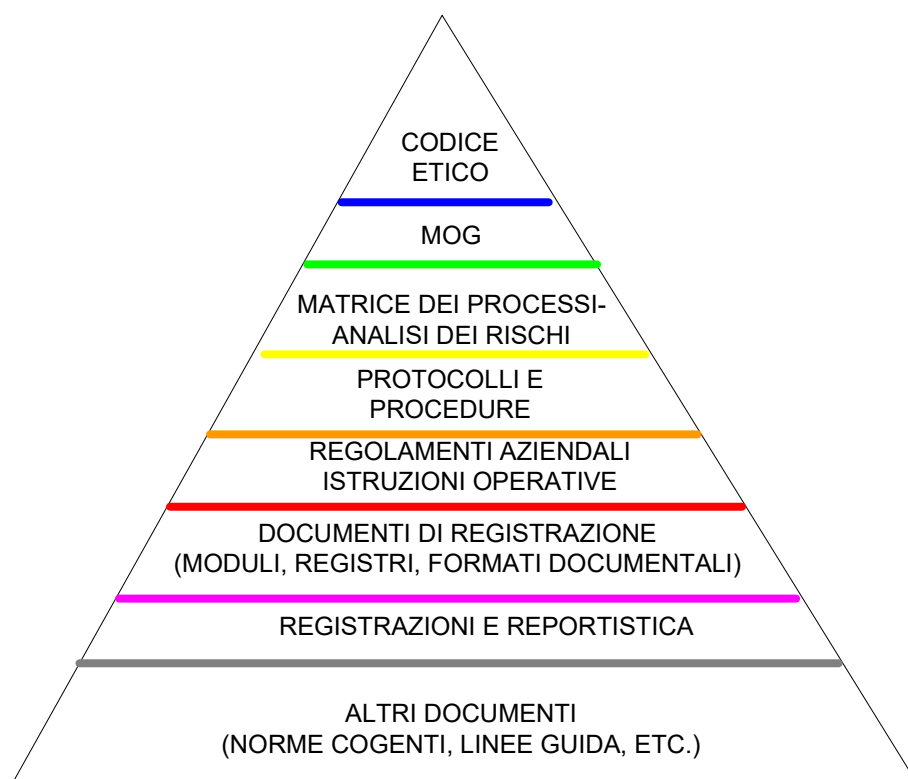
CODICE
ETICO

MOG

MATRICE DEI PROCESSI-
ANALISI DEI RISCHI

PROTOCOLLI E
PROCEDURE

REGOLAMENTI AZIENDALI
ISTRUZIONI OPERATIVE

DOCUMENTI DI REGISTRAZIONE
(MODULI, REGISTRI, FORMATI DOCUMENTALI)

REGISTRAZIONI E REPORTISTICA

ALTRI DOCUMENTI
(NORME COGENTI, LINEE GUIDA, ETC.)